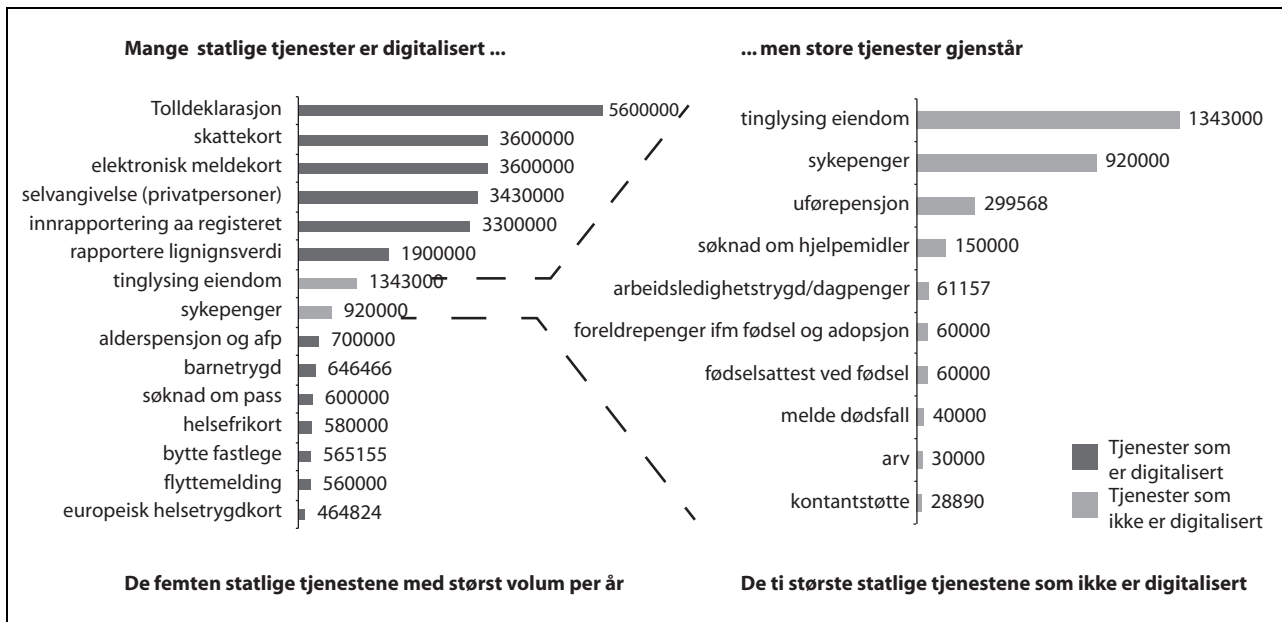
Mange statlige tjenester er digitalisert ...

Tolldeklarasjon 5600000
skattekort 3600000
elektronisk meldekort 3600000
selvangivelse (privatpersoner) 3430000
innrapportering aa registeret 3300000
rapportere lignignsverdi 1900000
tinglysing eiendom 1343000
sykepenger 920000
alderspensjon og afp 700000
barnetrygd 646466
søknad om pass 600000
helsefrikort 580000
bytte fastlege 565155
flyttemelding 560000
europeisk helsetrygdkort 464824

De femten statlige tjenestene med størst volum per år

... men store tjenester gjenstår

tinglysing eiendom 1343000
sykepenger 920000
uførepensjon 299568
søknad om hjelpemidler 150000
arbeidsledighetstrygd/dagpenger 61157
foreldrepenger ifm fødsel og adopsjon 60000
fødselsattest ved fødsel 60000
melde dødsfall 40000
arv 30000
kontantstøtte 28890

Tjenester som er digitalisert
Tjenester som ikke er digitalisert

De ti største statlige tjenestene som ikke er digitalisert